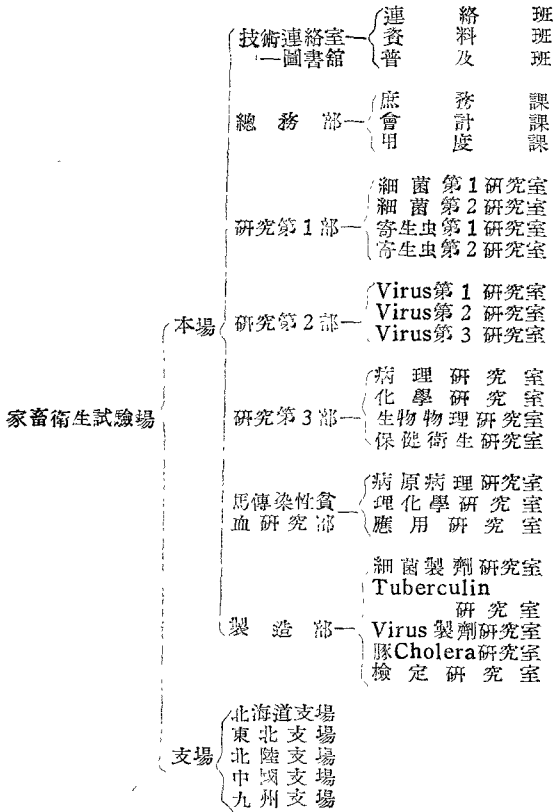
家畜衛生試驗場

本場

技術連絡室
一圖書館
連絡班
資料班
普及班

總務部
庶務課
會計課
用度課

研究第1部
細菌第1研究室
細菌第2研究室
寄生虫第1研究室
寄生虫第2研究室

研究第2部
Virus第1研究室
Virus第2研究室
Virus第3研究室

研究第3部
病理研究室
化學研究室
生物物理研究室
保健衛生研究室

馬傳染性貧血研究部
病原病理研究室
理化學研究室
應用研究室

製造部
細菌製劑研究室
Tuberculin研究室
Virus製劑研究室
豚Cholera研究室
檢定研究室

支場
北海道支場
東北支場
北陸支場
中國支場
九州支場